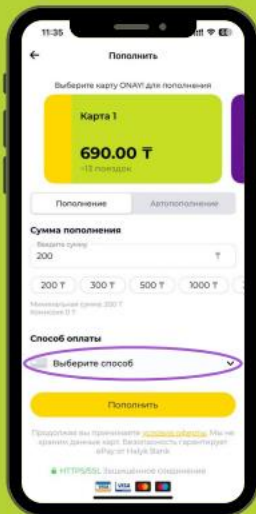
11:35

Пополнить

Выберите карту ONAY! для пополнения

Карта 1

690.00 ₸

~13 поездок

Пополнение | Автопополнение

Сумма пополнения

Введите сумму

200 ₸

200 ₸ | 300 ₸ | 500 ₸ | 1000 ₸

Минимальная сумма 200 ₸
Комиссия 0 ₸

Способ оплаты

Выберите способ

Пополнить

Продолжая вы принимаете условия оферты. Мы не храним данных карт. Безопасность гарантирует ePay от Halyk Bank

HTTPS/SSL Защищенное соединение

VISA